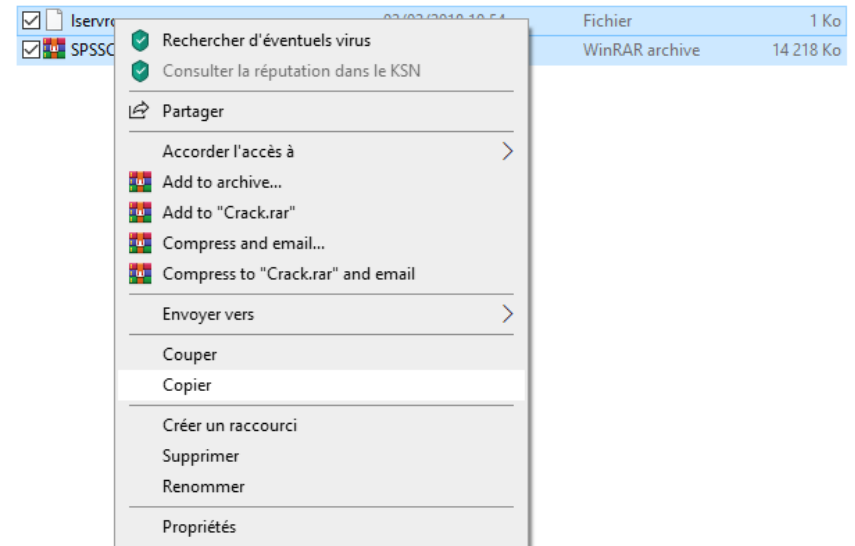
lservrc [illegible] Fichier 1 Ko
SPSSC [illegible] WinRAR archive 14 218 Ko

Rechercher d'éventuels virus
Consulter la réputation dans le KSN
Partager
Accorder l'accès à
Add to archive...
Add to "Crack.rar"
Compress and email...
Compress to "Crack.rar" and email
Envoyer vers
Couper
Copier
Créer un raccourci
Supprimer
Renommer
Propriétés